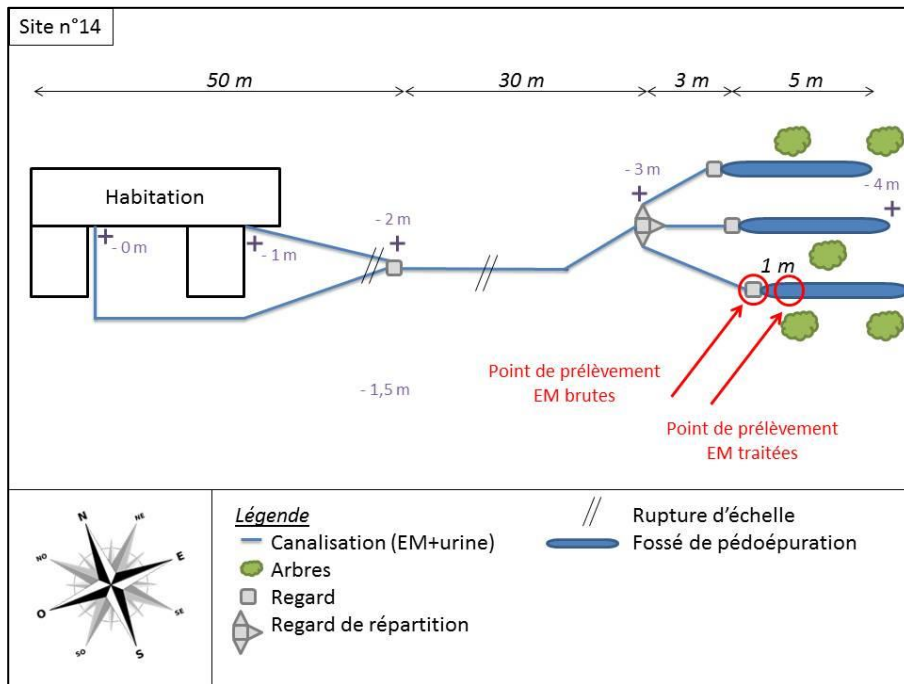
Site n°14

50 m
30 m
3 m
5 m

Habitation

- 0 m
- 1 m
- 2 m
- 3 m
- 4 m
1 m
- 1,5 m

Point de prélèvement EM brutes

Point de prélèvement EM traitées

N
NE
E
SE
S
SO
O
NO

Légende
Canalisation (EM+urine)
Arbres
Regard
Regard de répartition
Rupture d'échelle
Fossé de pédoépuration